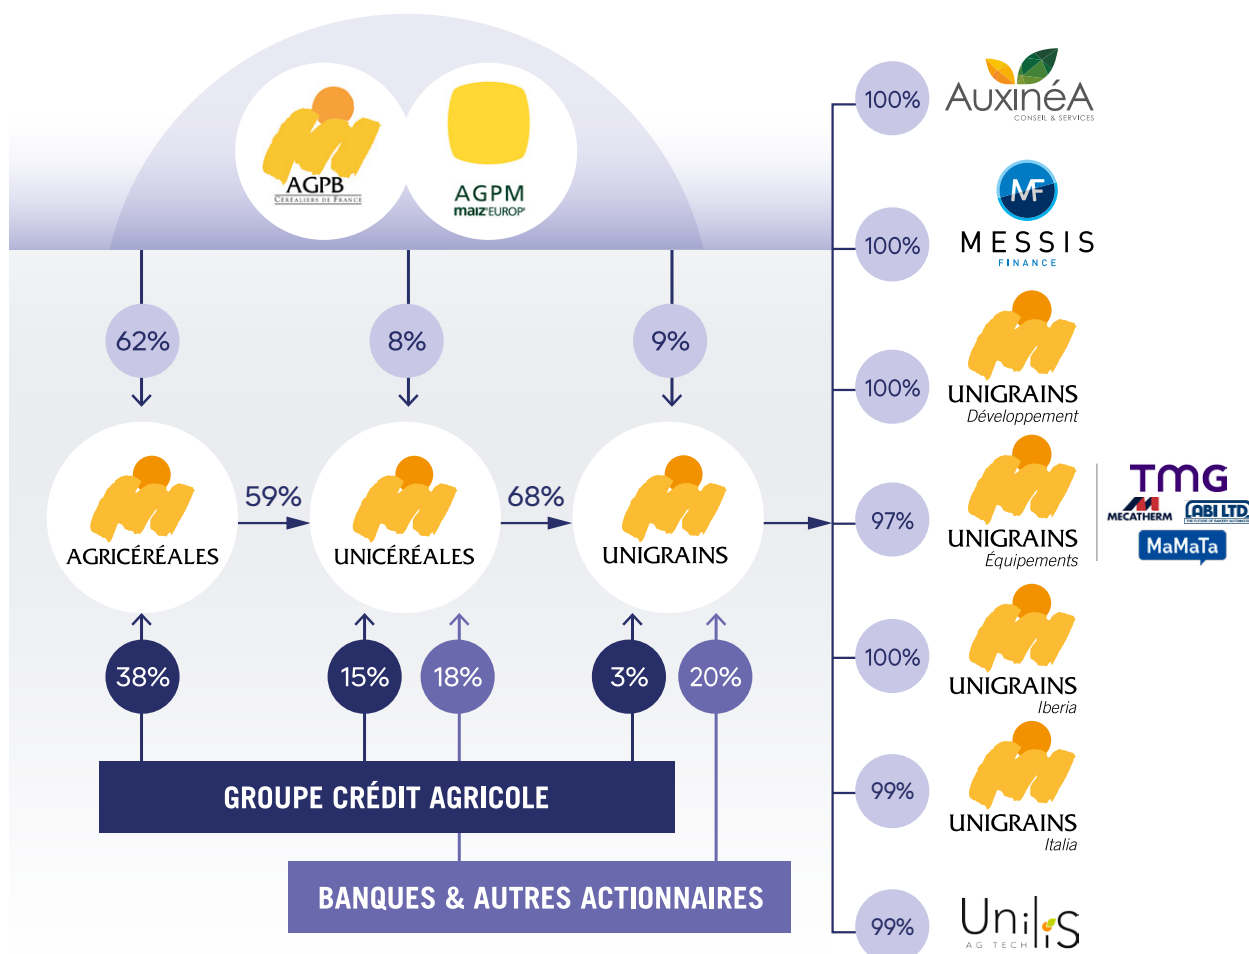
AGPB
CÉRÉALIERS DE FRANCE

AGPM
maiz'EUROP'

62%

8%

9%

AGRICÉRÉALES

59%

UNICÉRÉALES

68%

UNIGRAINS

38%

15%

18%

3%

20%

GROUPE CRÉDIT AGRICOLE

BANQUES & AUTRES ACTIONNAIRES

100%
AuxinéA
CONSEIL & SERVICES

100%
MF
MESSIS
FINANCE

100%
UNIGRAINS
Développement

97%
UNIGRAINS
Équipements
TMG
MECATHERM
ABI LTD
MaMaTa

100%
UNIGRAINS
Iberia

99%
UNIGRAINS
Italia

99%
Unilis
AG TECH